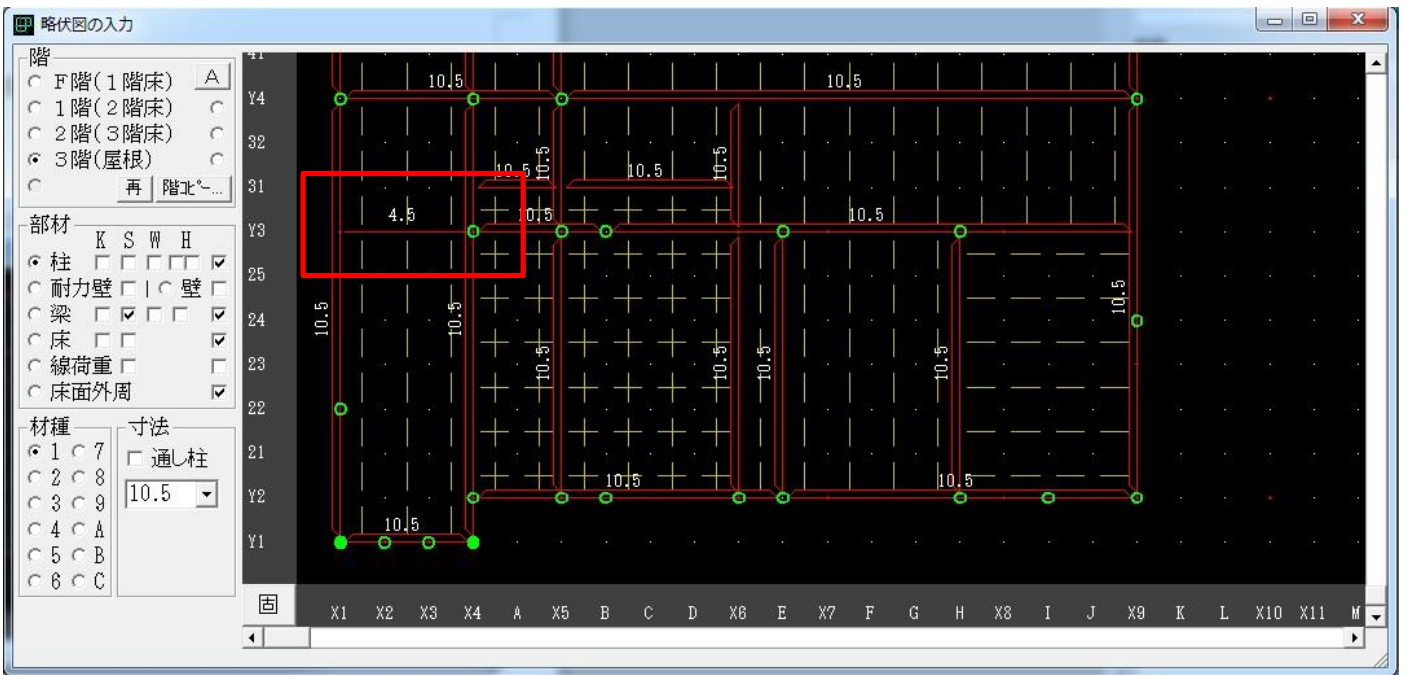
略伏図の入力

階
F階(1階床) A
1階(2階床)
2階(3階床)
3階(屋根)
再 階ｺﾋﾟｰ...

部材
K S W H
柱
耐力壁 | 壁
梁
床
線荷重
床面外周

材種
1 7
2 8
3 9
4 A
5 B
6 C

寸法
通し柱
10.5

41
Y4
32
31
Y3
25
24
23
22
21
Y2
Y1

10.5
10.5
10.5
10.5
10.5
10.5
4.5
10.5
10.5
10.5
10.5
10.5
10.5
10.5
10.5
10.5
10.5
10.5
10.5
10.5

固
X1 X2 X3 X4 A X5 B C D X6 E X7 F G H X8 I J X9 K L X10 X11 M